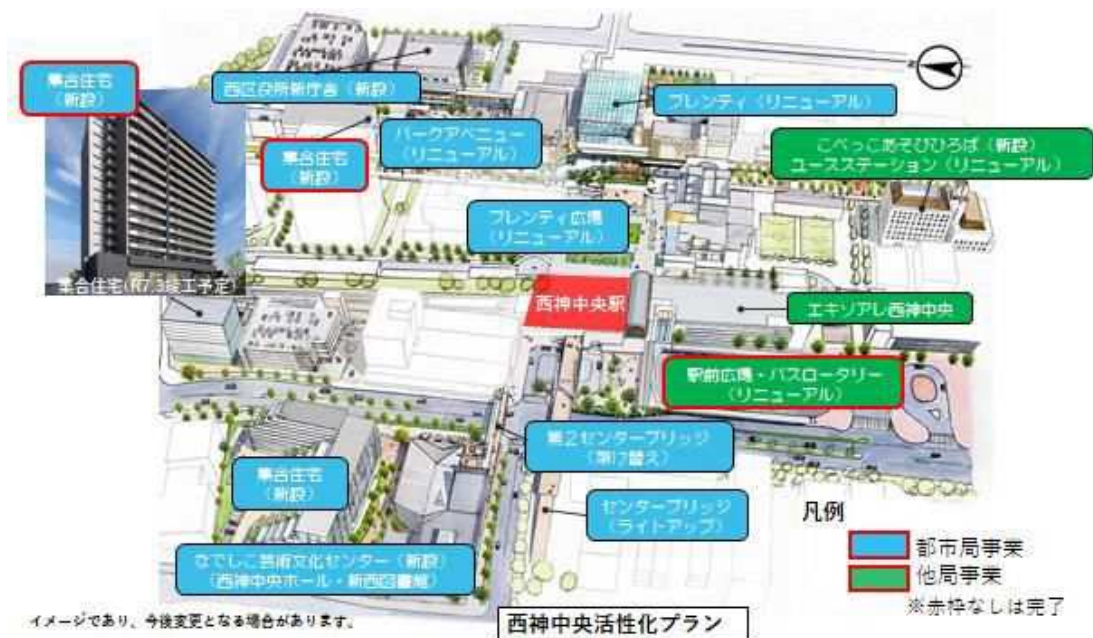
集合住宅（新設）

西区役所新庁舎（新設）

プレンティ（リニューアル）

パークアベニュー（リニューアル）

集合住宅（新設）

こべっこあそびひろば（新設）
ユースステーション（リニューアル）

プレンティ広場（リニューアル）

集合住宅(R7.3竣工予定)

西神中央駅

エキソアレ西神中央

駅前広場・バスロータリー（リニューアル）

第2センターブリッジ（架け替え）

集合住宅（新設）

センターブリッジ（ライトアップ）

なでしこ芸術文化センター（新設）
（西神中央ホール・新西図書館）

凡例
都市局事業
他局事業
※赤枠なしは完了

イメージであり、今後変更となる場合があります。

西神中央活性化プラン